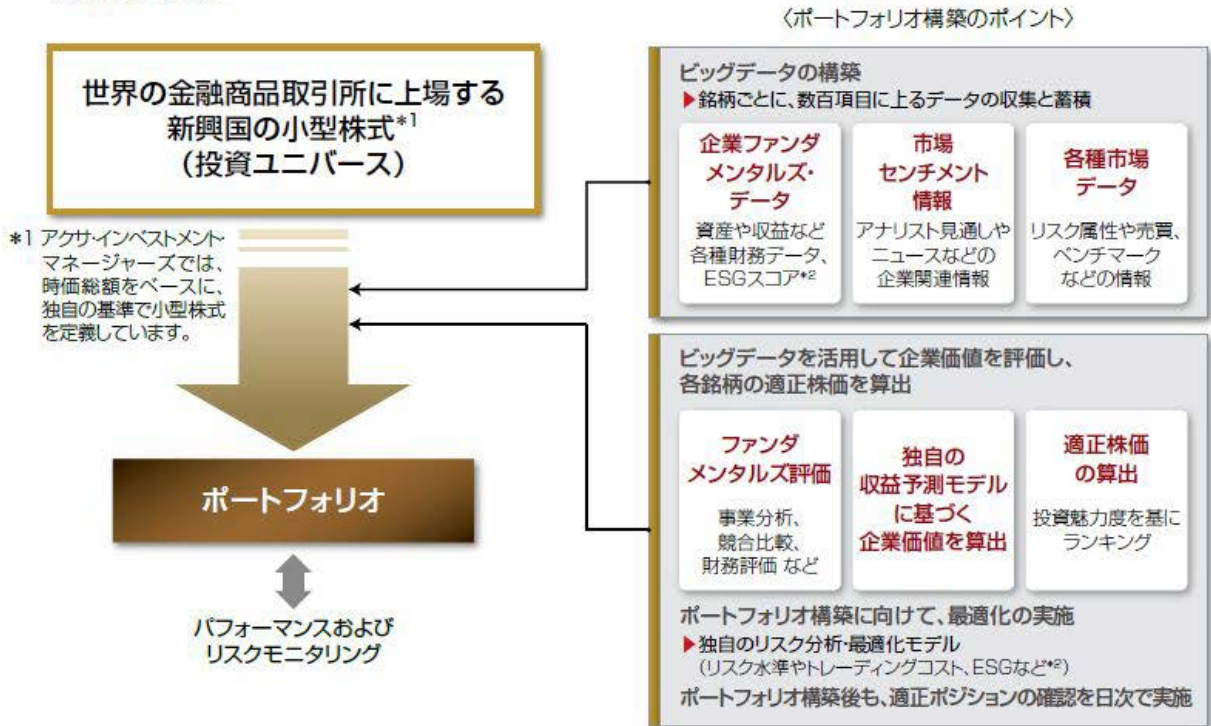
〈ポートフォリオ構築のポイント〉

世界の金融商品取引所に上場する新興国の小型株式$^{*1}$（投資ユニバース）

*1 アクサ・インベストメント・マネージャーズでは、時価総額をベースに、独自の基準で小型株式を定義しています。

ポートフォリオ

パフォーマンスおよびリスクモニタリング

ビッグデータの構築
▶銘柄ごとに、数百項目に上るデータの収集と蓄積

企業ファンダメンタルズ・データ
資産や収益など各種財務データ、ESGスコア*2

市場センチメント情報
アナリスト見通しやニュースなどの企業関連情報

各種市場データ
リスク属性や売買、ベンチマークなどの情報

ビッグデータを活用して企業価値を評価し、各銘柄の適正株価を算出

ファンダメンタルズ評価
事業分析、競合比較、財務評価 など

独自の収益予測モデルに基づく企業価値を算出

適正株価の算出
投資魅力度を基にランキング

ポートフォリオ構築に向けて、最適化の実施
▶独自のリスク分析・最適化モデル
（リスク水準やトレーディングコスト、ESGなど*2）
ポートフォリオ構築後も、適正ポジションの確認を日次で実施